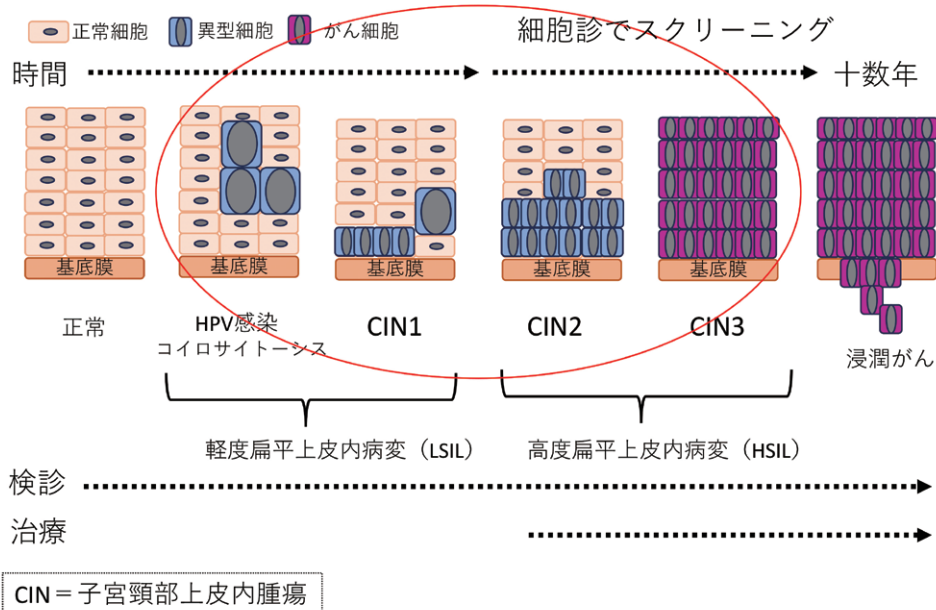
正常細胞 異型細胞 がん細胞

細胞診でスクリーニング

時間 十数年

基底膜 基底膜 基底膜 基底膜 基底膜

正常

HPV感染
コイロサイトーシス

CIN1

CIN2

CIN3

浸潤がん

軽度扁平上皮内病変（LSIL）

高度扁平上皮内病変（HSIL）

検診

治療

CIN＝子宮頸部上皮内腫瘍